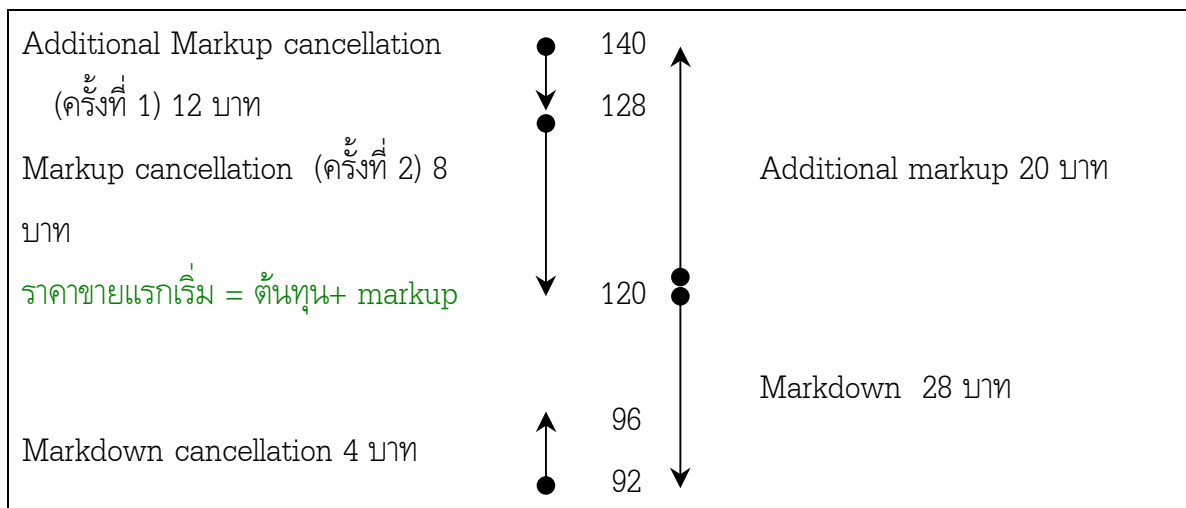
Additional Markup cancellation (ครั้งที่ 1) 12 บาท

140

128

Markup cancellation (ครั้งที่ 2) 8 บาท

Additional markup 20 บาท

ราคาขายแรกเริ่ม = ต้นทุน+ markup

120

Markdown 28 บาท

96

Markdown cancellation 4 บาท

92